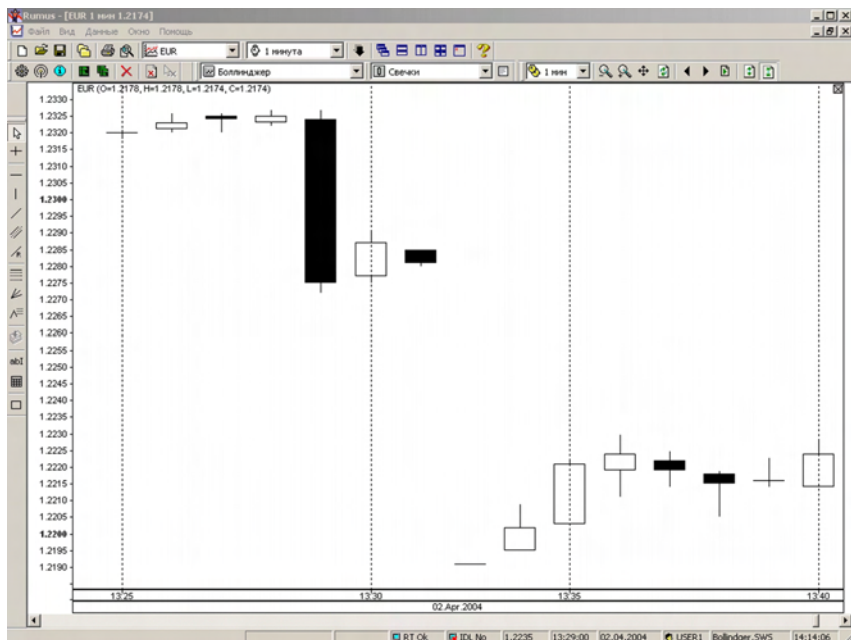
Rumus - [EUR 1 мин 1.2174]
Файл Вид Данные Окно Помощь
EUR
1 минута
Боллинджер
Свечки
1 мин
EUR (O=1.2178, H=1.2178, L=1.2174, C=1.2174)
1.2330
1.2325
1.2320
1.2315
1.2310
1.2305
1.2300
1.2295
1.2290
1.2285
1.2280
1.2275
1.2270
1.2265
1.2260
1.2255
1.2250
1.2245
1.2240
1.2235
1.2230
1.2225
1.2220
1.2215
1.2210
1.2205
1.2200
1.2195
1.2190
abI
13:25
13:30
13:35
13:40
02 Apr 2004
RT Ok
IDL No
1.2235
13:29:00
02.04.2004
USER1
Bollinger.SWS
14:14:06